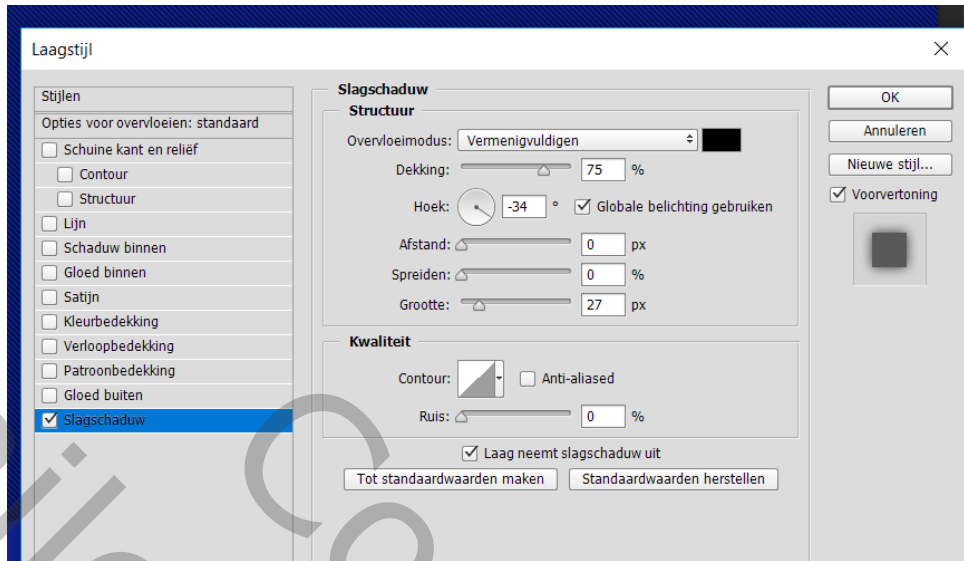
Laagstijl

Stijlen
Opties voor overvloeien: standaard
Schuine kant en reliëf
Contour
Structuur
Lijn
Schaduw binnen
Gloed binnen
Satijn
Kleurbedekking
Verloopbedekking
Patroonbedekking
Gloed buiten
Slagschaduw

Slagschaduw
Structuur
Overvloeimodus: Vermenigvuldigen
Dekking: 75 %
Hoek: -34 ° Globale belichting gebruiken
Afstand: 0 px
Spreiden: 0 %
Grootte: 27 px

Kwaliteit
Contour: Anti-aliased
Ruis: 0 %

Laag neemt slagschaduw uit
Tot standaardwaarden maken
Standaardwaarden herstellen

OK
Annuleren
Nieuwe stijl...
Voorvertoning